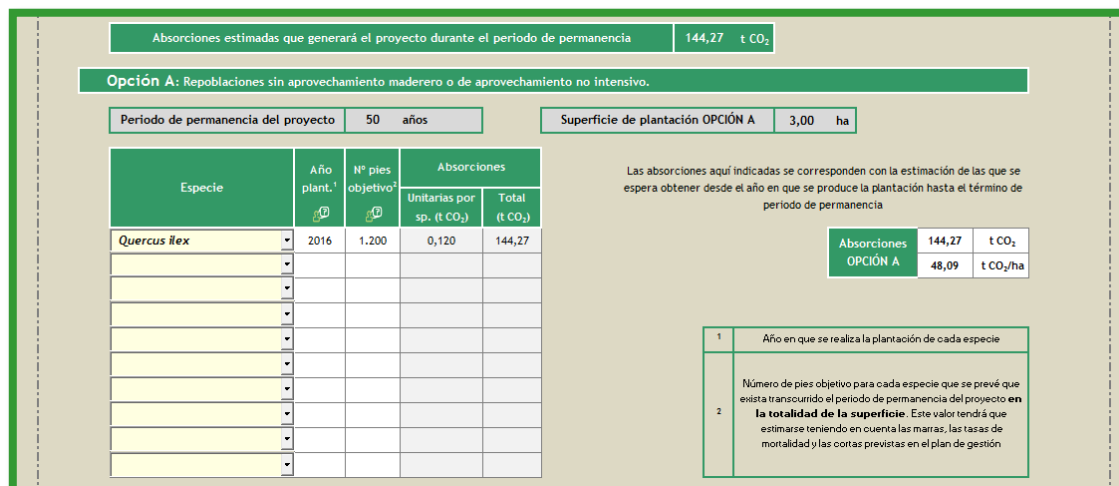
| Absorciones estimadas que generará el proyecto durante el periodo de permanencia | 144,27 | t $CO_2$ |
|---|---|---|

Opción A: Repoblaciones sin aprovechamiento maderero o de aprovechamiento no intensivo.

| Periodo de permanencia del proyecto | 50 | años |
|---|---|---|

| Superficie de plantación OPCIÓN A | 3,00 | ha |
|---|---|---|

| Especie | Año plant.$^1$ | Nº pies objetivo$^2$ | Absorciones Unitarias por sp. (t $CO_2$) | Absorciones Total (t $CO_2$) |
|---|---|---|---|---|
| Quercus ilex | 2016 | 1.200 | 0,120 | 144,27 |
| | | | | |
| | | | | |
| | | | | |
| | | | | |
| | | | | |
| | | | | |
| | | | | |
| | | | | |
| | | | | |

Las absorciones aquí indicadas se corresponden con la estimación de las que se espera obtener desde el año en que se produce la plantación hasta el término de periodo de permanencia

| Absorciones OPCIÓN A | 144,27 | t $CO_2$ |
|---|---|---|
| | 48,09 | t $CO_2$/ha |

| 1 | Año en que se realiza la plantación de cada especie |
|---|---|
| 2 | Número de pies objetivo para cada especie que se prevé que exista transcurrido el periodo de permanencia del proyecto **en la totalidad de la superficie**. Este valor tendrá que estimarse teniendo en cuenta las marras, las tasas de mortalidad y las cortas previstas en el plan de gestión |